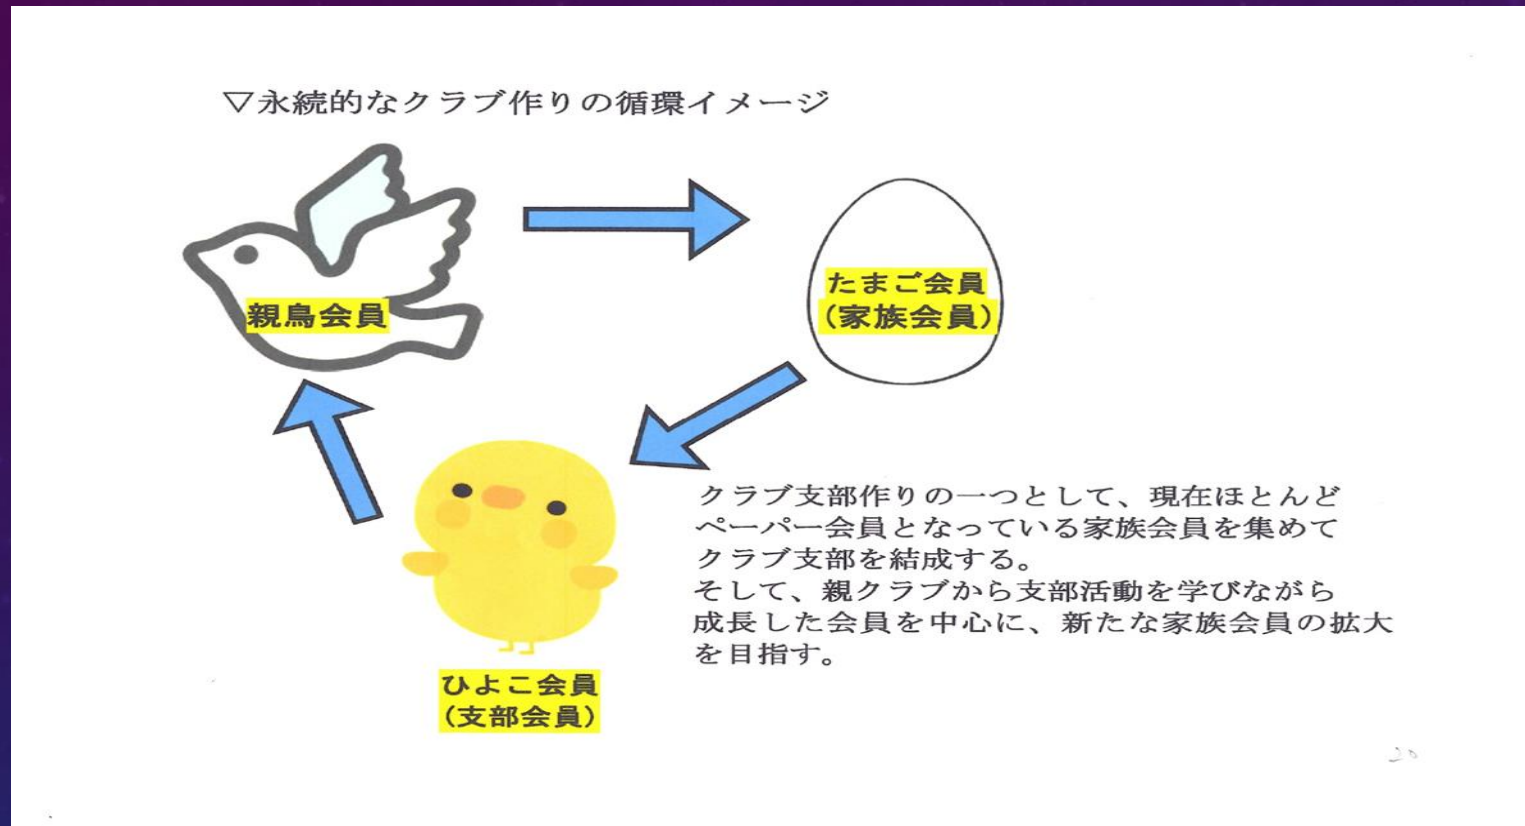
▽永続的なクラブ作りの循環イメージ

親鳥会員

たまご会員
（家族会員）

ひよこ会員
（支部会員）

クラブ支部作りの一つとして、現在ほとんどペーパー会員となっている家族会員を集めてクラブ支部を結成する。
そして、親クラブから支部活動を学びながら成長した会員を中心に、新たな家族会員の拡大を目指す。

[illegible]